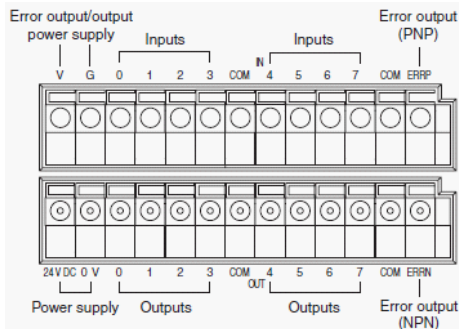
Error output/output power supply

Inputs

Inputs

Error output (PNP)

V G 0 1 2 3 COM IN 4 5 6 7 COM ERRP

24 V DC 0 V 0 1 2 3 COM OUT 4 5 6 7 COM ERRN

Power supply

Outputs

Outputs

Error output (NPN)